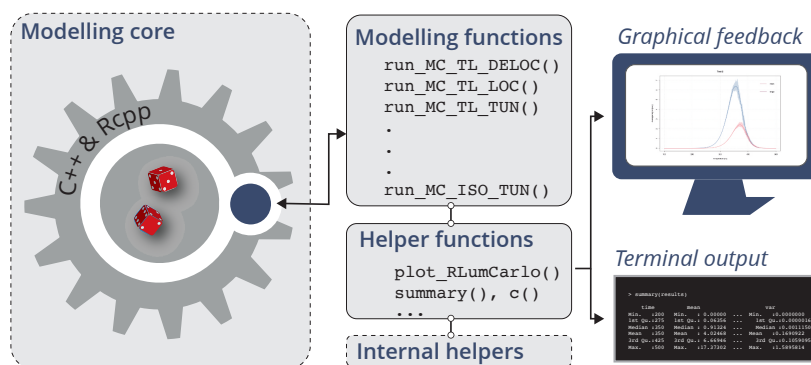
Modelling core

C++ & Rcpp

Modelling functions

run_MC_TL_DELOC()
run_MC_TL_LOC()
run_MC_TL_TUN()
.
.
.
run_MC_ISO_TUN()

Helper functions

plot_RLumCarlo()
summary(), c()
...

Internal helpers

Graphical feedback

Terminal output

> summary(results)

| time | mean | var |
|---|---|---|
| Min. :250 | Min. : 0.00000 ... | Min. :0.0000000 |
| 1st Qu.:275 | 1st Qu.: 0.06356 ... | 1st Qu.:0.000001 |
| Median :300 | Median : 0.91324 ... | Median :0.001115 |
| Mean :350 | Mean : 4.02468 ... | Mean :0.169902 |
| 3rd Qu.:425 | 3rd Qu.: 6.66966 ... | 3rd Qu.:0.105909 |
| Max. :500 | Max. :17.37262 ... | Max. :1.589561 |